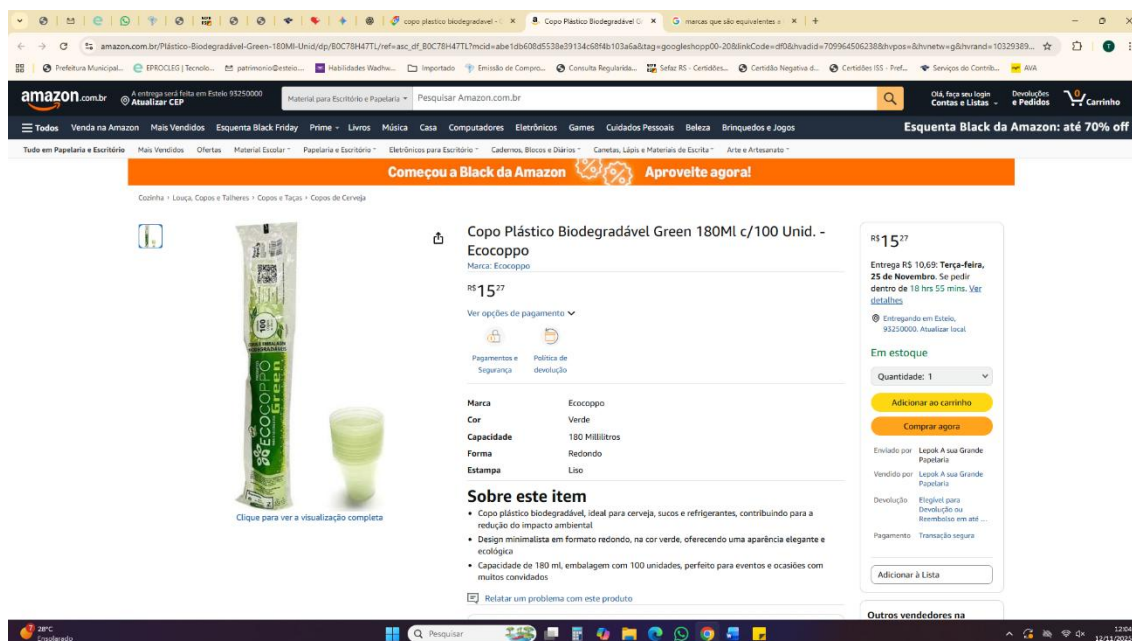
copo plastico biodegradavel - × | Copo Plástico Biodegradável Gr × | marcas que são equivalentes a × | +

amazon.com.br/Plástico-Biodegradável-Green-180Ml-Unid/dp/B0C78H47TL/ref=asc_df_B0C78H47TL?mcid=abe1db608d5538e39134c68f4b103a6a&tag=googleshopp00-20&linkCode=df0&hvadid=709964506238&hvpos=&hvnetw=g&hvrand=10329389...

Prefeitura Municipal... | EPROCLEG | Tecnolo... | patrimonio@esteio... | Habilidades Wadhw... | Importado | Emissão de Compro... | Consulta Regularida... | Sefaz RS - Certidões... | Certidão Negativa d... | Certidões ISS - Pref... | Serviços do Contrib... | AVA

amazon.com.br | A entrega será feita em Esteio 93250000 Atualizar CEP | Material para Escritório e Papelaria | Pesquisar Amazon.com.br | Olá, faça seu login Contas e Listas | Devoluções e Pedidos | 0 Carrinho

Todos | Venda na Amazon | Mais Vendidos | Esquenta Black Friday | Prime | Livros | Música | Casa | Computadores | Eletrônicos | Games | Cuidados Pessoais | Beleza | Brinquedos e Jogos | Esquenta Black da Amazon: até 70% off

Tudo em Papelaria e Escritório | Mais Vendidos | Ofertas | Material Escolar | Papelaria e Escritório | Eletrônicos para Escritório | Cadernos, Blocos e Diários | Canetas, Lápis e Materiais de Escrita | Arte e Artesanato

Começou a Black da Amazon | Aproveite agora!

Cozinha › Louça, Copos e Talheres › Copos e Taças › Copos de Cerveja

ECOCOPPO Green 100

Clique para ver a visualização completa

Copo Plástico Biodegradável Green 180Ml c/100 Unid. - Ecocoppo
Marca: Ecocoppo

R$15$^{27}$

Ver opções de pagamento

Pagamentos e Segurança | Política de devolução

| Marca | Ecocoppo |
|---|---|
| Cor | Verde |
| Capacidade | 180 Mililitros |
| Forma | Redondo |
| Estampa | Liso |

Sobre este item
• Copo plástico biodegradável, ideal para cerveja, sucos e refrigerantes, contribuindo para a redução do impacto ambiental
• Design minimalista em formato redondo, na cor verde, oferecendo uma aparência elegante e ecológica
• Capacidade de 180 ml, embalagem com 100 unidades, perfeito para eventos e ocasiões com muitos convidados

Relatar um problema com este produto

R$15$^{27}$

Entrega R$ 10,69: Terça-feira, 25 de Novembro. Se pedir dentro de 18 hrs 55 mins. Ver detalhes

Entregando em Esteio, 93250000. Atualizar local

Em estoque

Quantidade: 1

Adicionar ao carrinho

Comprar agora

Enviado por Lepok A sua Grande Papelaria
Vendido por Lepok A sua Grande Papelaria
Devolução Elegível para Devolução ou Reembolso em até ...
Pagamento Transação segura

Adicionar à Lista

Outros vendedores na

28°C Ensolarado | Pesquisar | 12:04 12/11/2025